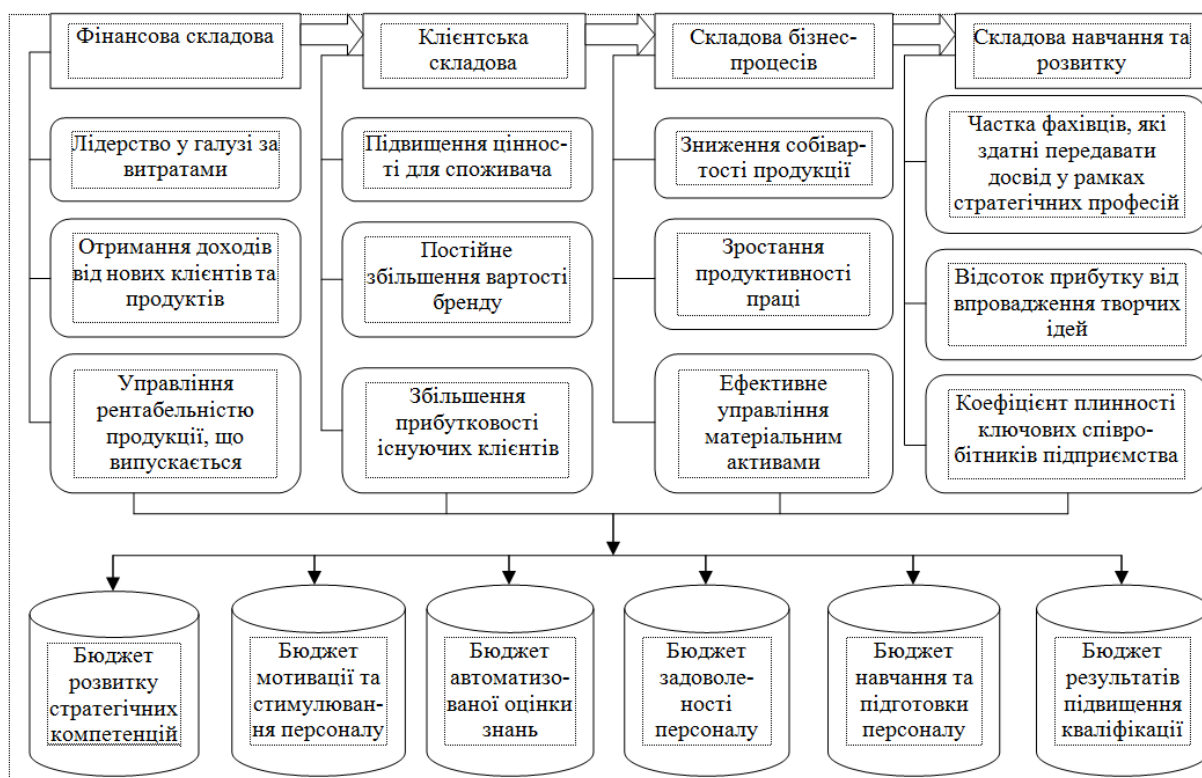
Фінансова складова

Клієнтська складова

Складова бізнес-процесів

Складова навчання та розвитку

Лідерство у галузі за витратами

Отримання доходів від нових клієнтів та продуктів

Управління рентабельністю продукції, що випускається

Підвищення цінності для споживача

Постійне збільшення вартості бренду

Збільшення прибутковості існуючих клієнтів

Зниження собівартості продукції

Зростання продуктивності праці

Ефективне управління матеріальним активами

Частка фахівців, які здатні передавати досвід у рамках стратегічних професій

Відсоток прибутку від впровадження творчих ідей

Коефіцієнт плинності ключових співробітників підприємства

Бюджет розвитку стратегічних компетенцій

Бюджет мотивації та стимулювання персоналу

Бюджет автоматизованої оцінки знань

Бюджет задоволеності персоналу

Бюджет навчання та підготовки персоналу

Бюджет результатів підвищення кваліфікації